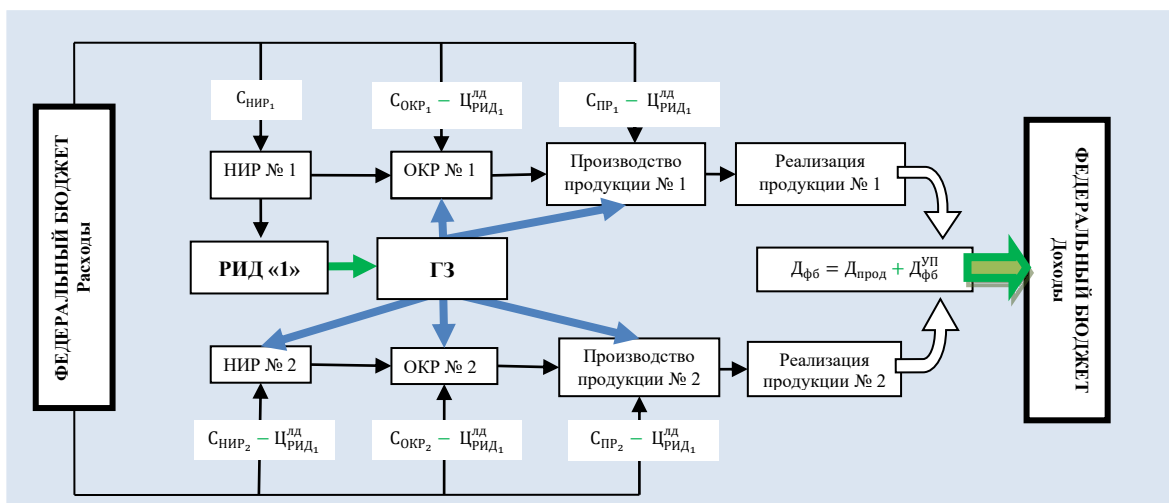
ФЕДЕРАЛЬНЫЙ БЮДЖЕТ
Расходы

$С_{НИР_1}$

$С_{ОКР_1} - Ц^{лд}_{РИД_1}$

$С_{ПР_1} - Ц^{лд}_{РИД_1}$

НИР № 1

ОКР № 1

Производство продукции № 1

Реализация продукции № 1

ФЕДЕРАЛЬНЫЙ БЮДЖЕТ
Доходы

РИД «1»

ГЗ

$Д_{фб} = Д_{прод} + Д^{УП}_{фб}$

НИР № 2

ОКР № 2

Производство продукции № 2

Реализация продукции № 2

$С_{НИР_2} - Ц^{лд}_{РИД_1}$

$С_{ОКР_2} - Ц^{лд}_{РИД_1}$

$С_{ПР_2} - Ц^{лд}_{РИД_1}$